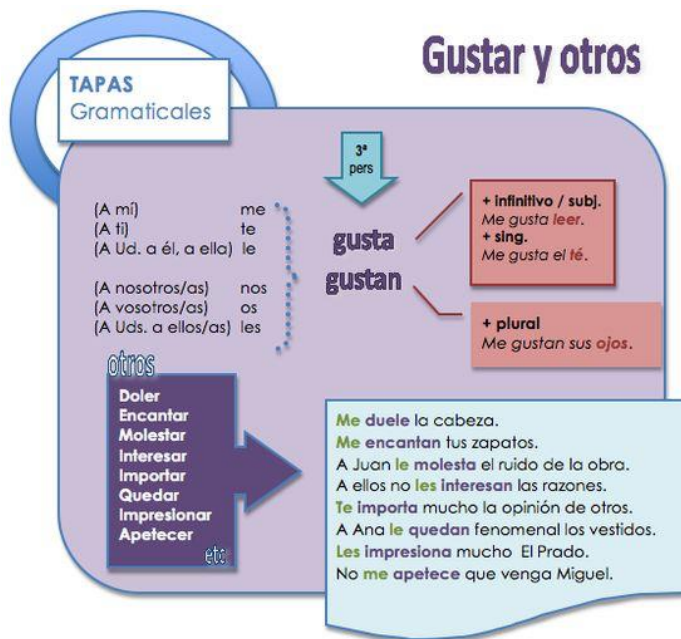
TAPAS
Gramaticales

Gustar y otros

3ª
pers

(A mí) me
(A ti) te
(A Ud. a él, a ella) le

(A nosotros/as) nos
(A vosotros/as) os
(A Uds. a ellos/as) les

gusta
gustan

+ infinitivo / subj.
Me gusta leer.
+ sing.
Me gusta el té.

+ plural
Me gustan sus ojos.

otros
Doler
Encantar
Molestar
Interesar
Importar
Quedar
Impresionar
Apetecer
etc.

Me duele la cabeza.
Me encantan tus zapatos.
A Juan le molesta el ruido de la obra.
A ellos no les interesan las razones.
Te importa mucho la opinión de otros.
A Ana le quedan fenomenal los vestidos.
Les impresiona mucho El Prado.
No me apetece que venga Miguel.